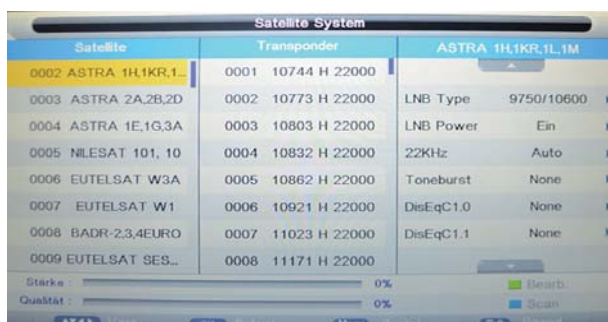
Satellite System

| Satellite | Transponder | ASTRA 1H,1KR,1L,1M | |
|---|---|---|---|
| 0002 ASTRA 1H,1KR,1... | 0001 10744 H 22000 | | |
| 0003 ASTRA 2A,2B,2D | 0002 10773 H 22000 | LNB Type | 9750/10600 |
| 0004 ASTRA 1E,1G,3A | 0003 10803 H 22000 | LNB Power | Ein |
| 0005 NILESAT 101, 10 | 0004 10832 H 22000 | 22KHz | Auto |
| 0006 EUTELSAT W3A | 0005 10862 H 22000 | Toneburst | None |
| 0007 EUTELSAT W1 | 0006 10921 H 22000 | DisEqC1.0 | None |
| 0008 BADR-2,3,4EURO | 0007 11023 H 22000 | DisEqC1.1 | None |
| 0009 EUTELSAT SES... | 0008 11171 H 22000 | | |

Stärke : 0%
Qualität : 0%
Bearb.
Scan
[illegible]